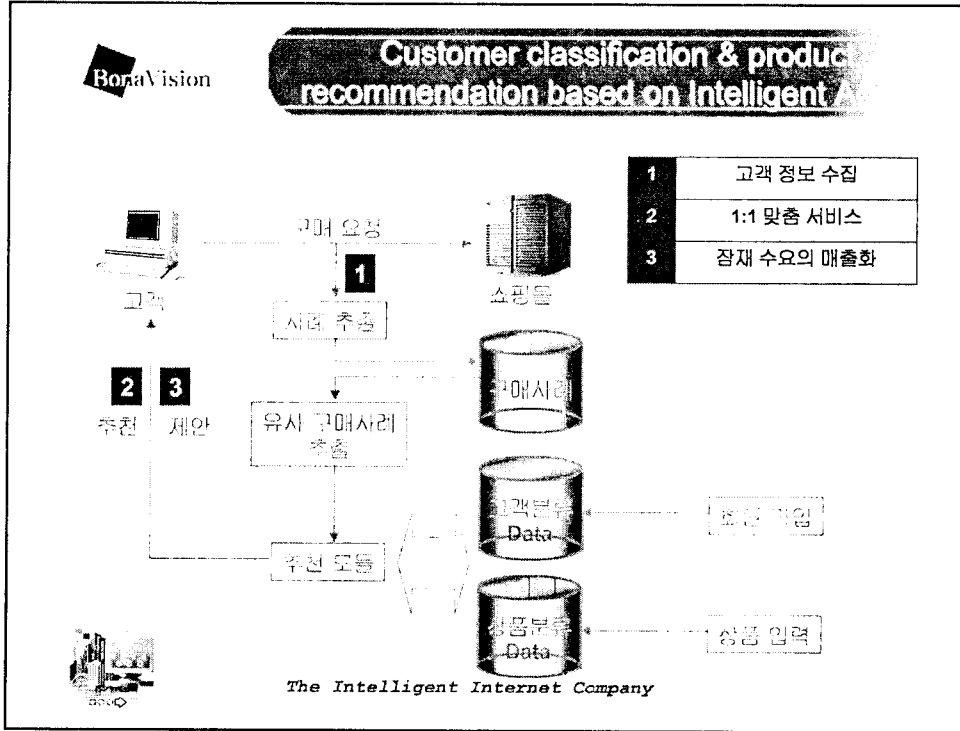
BonaVision

Customer classification & produc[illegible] recommendation based on Intelligent A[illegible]

| | |
|---|---|
| 1 | 고객 정보 수집 |
| 2 | 1:1 맞춤 서비스 |
| 3 | 잠재 수요의 매출화 |

구매 요청

1

고객

쇼핑몰

사례 추출

2 3

추천 제안

구매사례

유사 구매사례 추출

고객분류 Data

회원 가입

추천 모듈

상품분류 Data

상품 입력

The Intelligent Internet Company